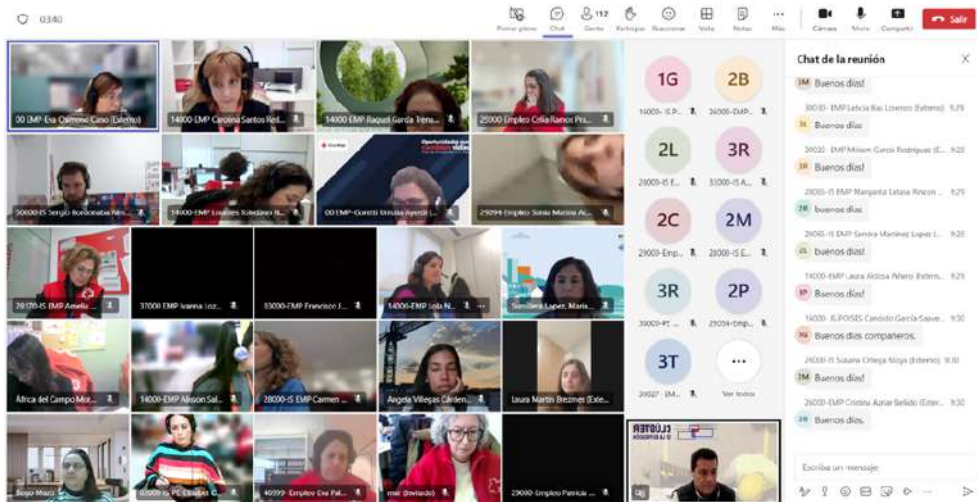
03:40

Primer plano Chat 112 Gente Participar Reaccionar Vista Notas Más Cámara Micro Compartir Salir

Chat de la reunión

1M Buenos días!

30030- EMP Leticia Bas Lorenzo (Externo) 9:29

1L Buenos días

30030- EMP Milson García Rodríguez (E... 9:30

1R Buenos días

28005-IS EMP Margarita Letasa Rincon ... 9:29

2B buenos días

28005-IS EMP Sandra Martínez López (... 9:30

2L Buenos días

14000-EMP Laura Aldosa Aldero (Extern... 9:30

3P Buenos días!

14000- IS.POISES Candido García Saave... 9:30

3G Buenos días compañeros.

24000-IS Susana Ortega Moya (Externo) 9:30

1M Buenos días!

26000-EMP Cristina Aznar Bellido (Exter... 9:30

2S Buenos días.

Escribe un mensaje

00 EMP-Eva Carmona Caso (Externo)

14000-EMP Carolina Santos Ref...

14000 EMP Raquel García Trena...

25000 Empleo Celia Ramos Pra...

30000-IS Sergio Bordonaba Ant...

14000-EMP Lourdes Toledano N...

00 EMP-Goretti Urrutia Ayerdi (...

29094 Empleo Sonia Marina Ac...

28170-IS EMP Amelia ...

37000 EMP Ivanna Loz...

33000-EMP Francisco J...

14000-EMP Lola N...

Sevillana Lapez, Maria...

África del Campo Mor...

14000-EMP Alisson Sal...

28000-IS EMP Carmen ...

Angela Villegas Cardon...

laura Martin Brezmes (Exte...

Sergio Mazo

02000 IS PC Claudia C...

46099- Empleo Eva Pal...

mac (Invitado)

29000-Empleo Patricia ...

1G 14000- IS.P...
2B 26000-EMP...
2L 29000-IS E...
3R 31000-IS A...
2C 29000-Emp...
2M 28000-IS E...
3R 30000-PT ...
2P 29094-Emp...
3T 29027- EM...
Ver todos